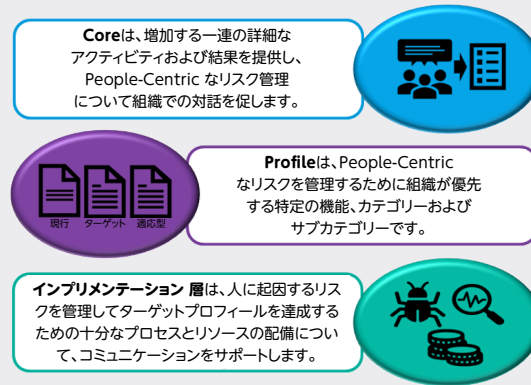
Coreは、増加する一連の詳細なアクティビティおよび結果を提供し、People-Centric なリスク管理について組織での対話を促します。

Profileは、People-Centric なリスクを管理するために組織が優先する特定の機能、カテゴリーおよびサブカテゴリーです。

現行

ターゲット

適応型

インプリメンテーション 層は、人に起因するリスクを管理してターゲットプロフィールを達成するための十分なプロセスとリソースの配備について、コミュニケーションをサポートします。